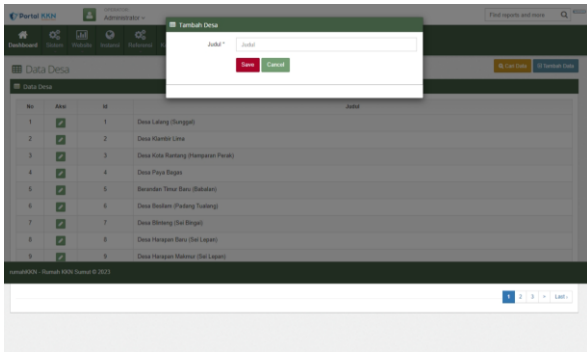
Portal KKN
Administrator
Find reports and more
Dashboard Sistem Website Instansi Referensi
Tambah Desa
Judul *
Judul
Save
Cancel
Data Desa
Cari Data
Tambah Data
Data Desa

| No | Aksi | Id | Judul |
|---|---|---|---|
| 1 | | 1 | Desa Lalang (Sunggal) |
| 2 | | 2 | Desa Klambir Lima |
| 3 | | 3 | Desa Kota Rantang (Hamparan Perak) |
| 4 | | 4 | Desa Paya Bagas |
| 5 | | 5 | Bandar Setia Baru (Babalan) |
| 6 | | 6 | Desa Bedlam (Pedang Tualang) |
| 7 | | 7 | Desa Bintang (Sei Bingai) |
| 8 | | 8 | Desa Harapan Baru (Sei Lepan) |
| 9 | | 9 | Desa Harapan Makmur (Sei Lepan) |

rumahKKN - Rumah KKN Sumut © 2021
1 2 3 > Last »